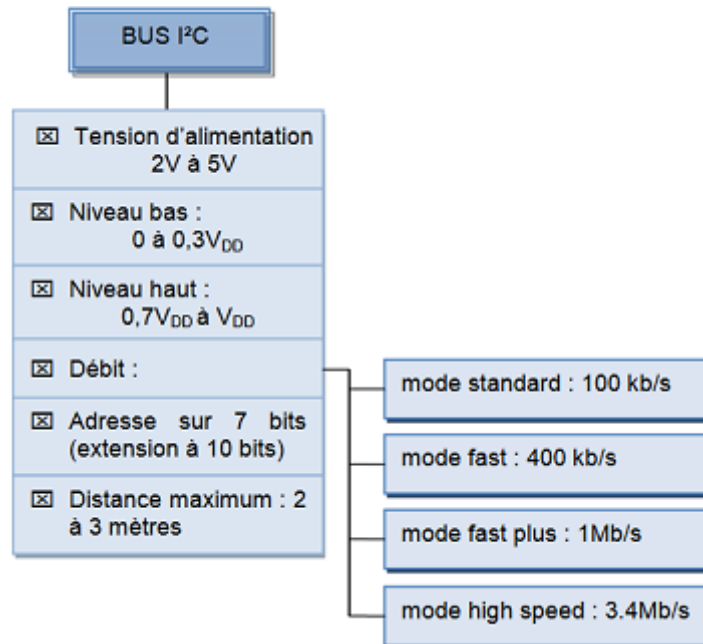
BUS I²C

☒ Tension d'alimentation 2V à 5V

☒ Niveau bas : 0 à 0,3$V_{DD}$

☒ Niveau haut : 0,7$V_{DD}$ à $V_{DD}$

☒ Débit :

☒ Adresse sur 7 bits (extension à 10 bits)

☒ Distance maximum : 2 à 3 mètres

mode standard : 100 kb/s

mode fast : 400 kb/s

mode fast plus : 1Mb/s

mode high speed : 3.4Mb/s